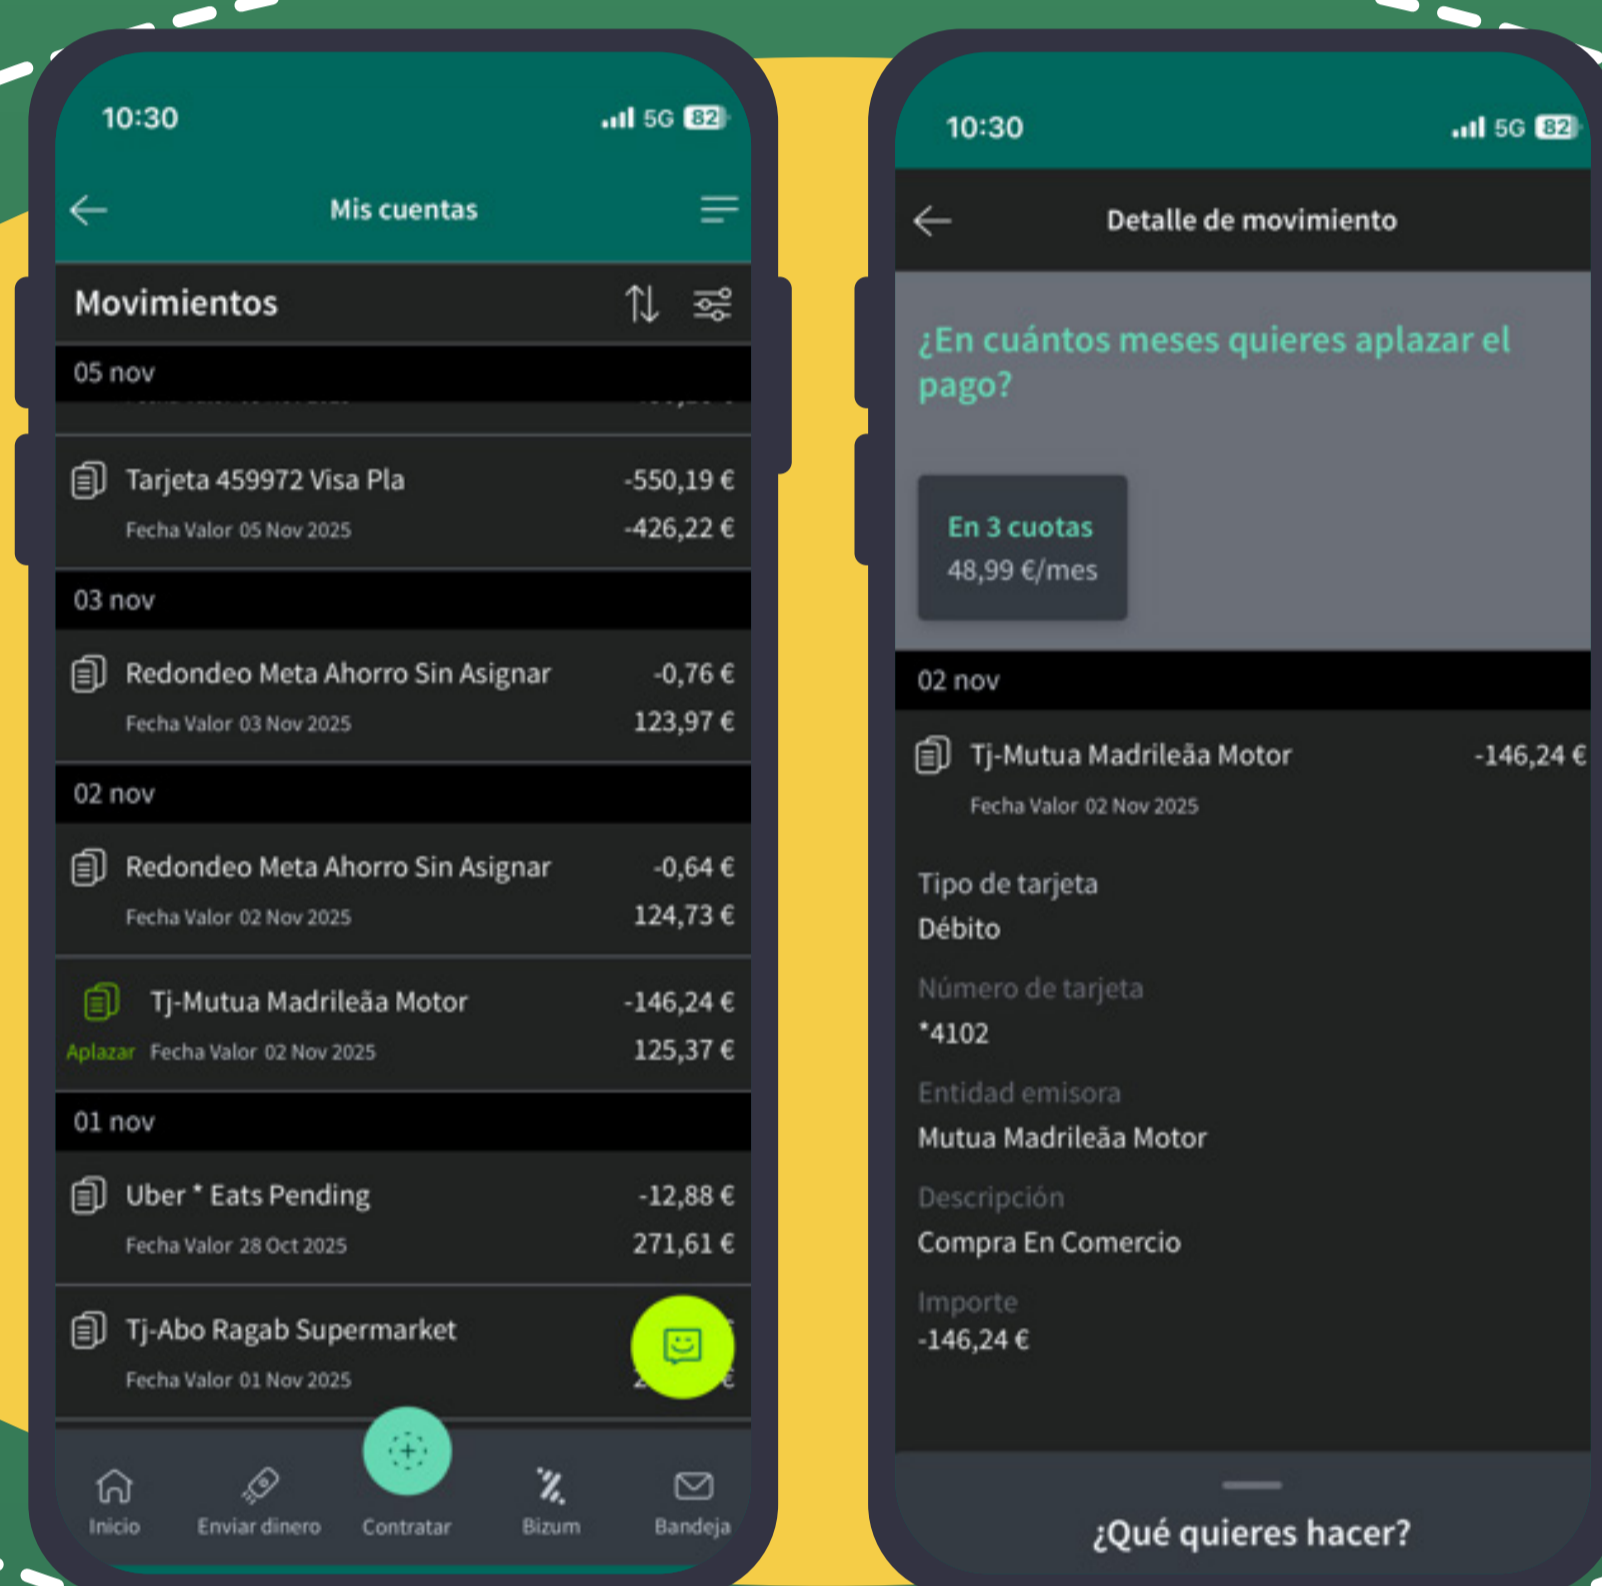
10:30 5G 82

Mis cuentas

Movimientos

05 nov

Tarjeta 459972 Visa Pla -550,19 €
Fecha Valor 05 Nov 2025 -426,22 €

03 nov

Redondeo Meta Ahorro Sin Asignar -0,76 €
Fecha Valor 03 Nov 2025 123,97 €

02 nov

Redondeo Meta Ahorro Sin Asignar -0,64 €
Fecha Valor 02 Nov 2025 124,73 €

Tj-Mutua Madrileãa Motor -146,24 €
Aplazar Fecha Valor 02 Nov 2025 125,37 €

01 nov

Uber * Eats Pending -12,88 €
Fecha Valor 28 Oct 2025 271,61 €

Tj-Abo Ragab Supermarket
Fecha Valor 01 Nov 2025

Inicio Enviar dinero Contratar Bizum Bandeja

10:30 5G 82

Detalle de movimiento

¿En cuántos meses quieres aplazar el pago?

En 3 cuotas
48,99 €/mes

02 nov

Tj-Mutua Madrileãa Motor -146,24 €
Fecha Valor 02 Nov 2025

Tipo de tarjeta
Débito

Número de tarjeta
*4102

Entidad emisora
Mutua Madrileãa Motor

Descripción
Compra En Comercio

Importe
-146,24 €

¿Qué quieres hacer?